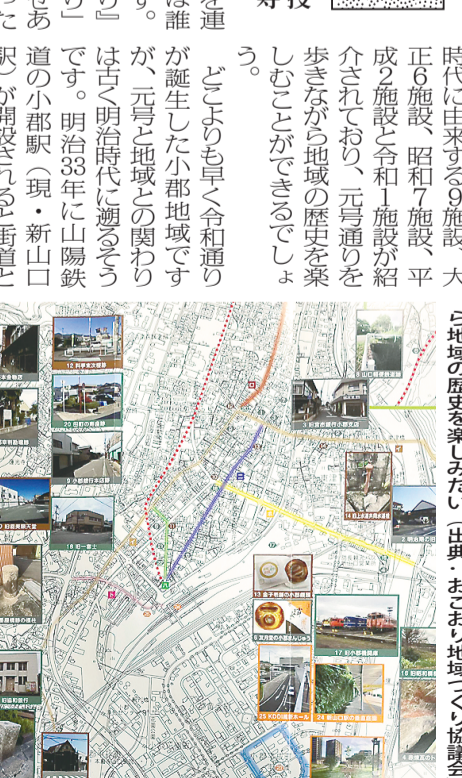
時代に由来する9施設、大正6施設、昭和7施設、平成2施設と令和1施設が紹介されており、元号通りを歩きながら地域の歴史を楽しむことができるでしょう。

どこよりも早く令和通りが誕生した小郡地域ですが、元号と地域との関わりは古く明治時代に遡るそうです。明治33年に山陽鉄道の小郡駅（現・新山口駅）が開設されると街道と

を連
は誰
す。
り』
ぜあ
た

ら地域の歴史を楽しみたい（出典・おごおり地域づくり協議会

12 料亭末次旅館
20 旧町会議所
9 小郡銀行本店跡
18 旧一番丁
3 新選組隊士小郡宿泊跡
8 山口県会議事堂
14 旧上郷用水道路
2 明治橋の石
13 歴史の小郡ほうまんじゅう
16 名物小郡まんじゅう
17 新小郡機関庫
19 新町四丁目
25 KDDI通信ホール
24 新山口駅の港運
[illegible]